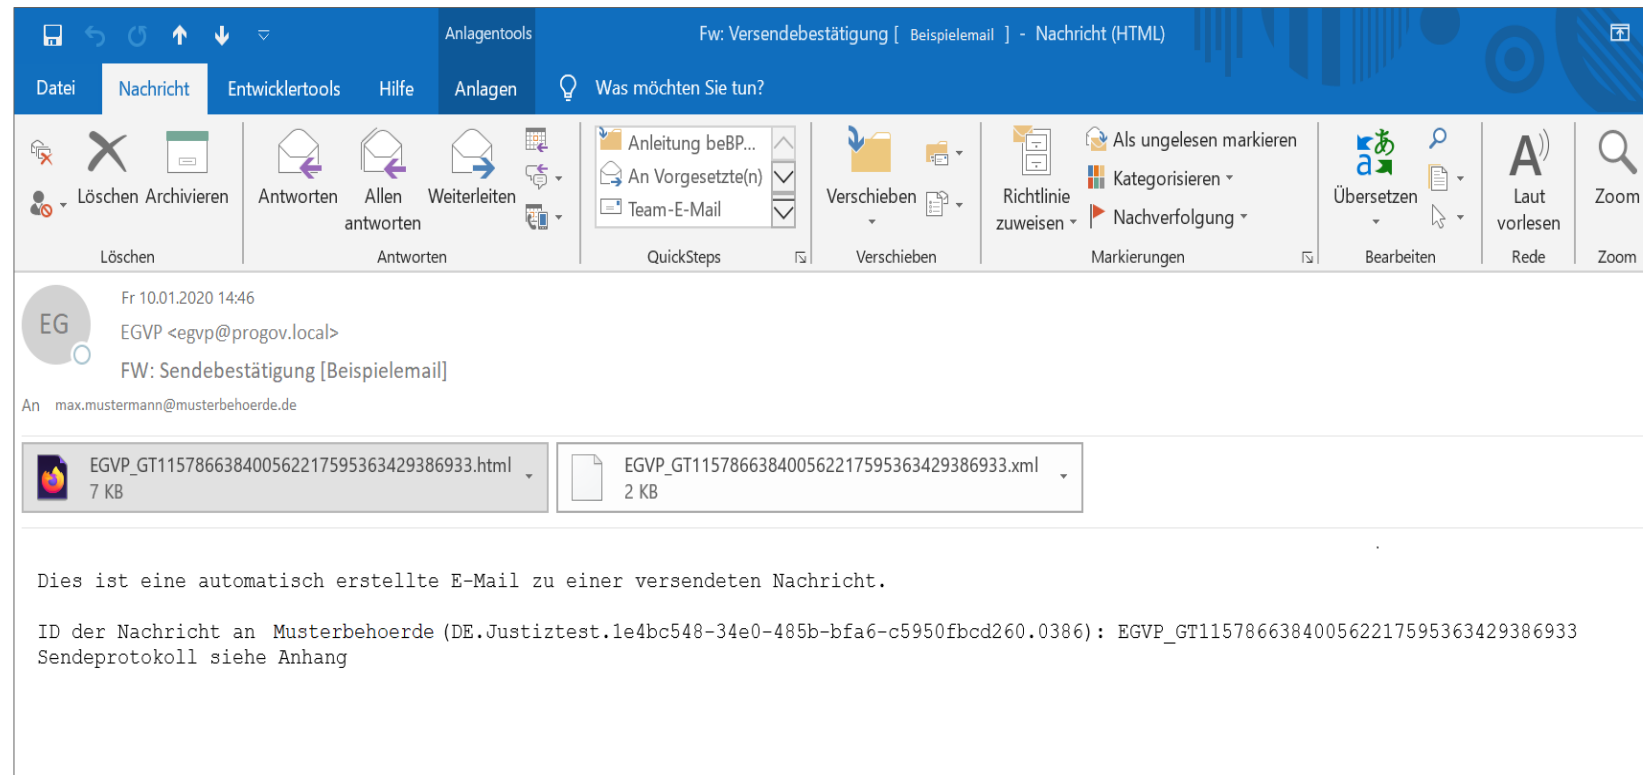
Anlagentools

Fw: Versendebestätigung [ Beispielemail ] - Nachricht (HTML)

Datei Nachricht Entwicklertools Hilfe Anlagen Was möchten Sie tun?

Löschen Archivieren
Löschen

Antworten Allen antworten Weiterleiten
Antworten

Anleitung beBP...
An Vorgesetzte(n)
Team-E-Mail
QuickSteps

Verschieben
Verschieben

Richtlinie zuweisen
Als ungelesen markieren
Kategorisieren
Nachverfolgung
Markierungen

Übersetzen
Bearbeiten

Laut vorlesen
Rede

Zoom
Zoom

EG

Fr 10.01.2020 14:46
EGVP <egvp@progov.local>
FW: Sendebestätigung [Beispielemail]

An max.mustermann@musterbehoerde.de

EGVP_GT115786638400562217595363429386933.html
7 KB

EGVP_GT115786638400562217595363429386933.xml
2 KB

Dies ist eine automatisch erstellte E-Mail zu einer versendeten Nachricht.

ID der Nachricht an Musterbehoerde (DE.Justiztest.1e4bc548-34e0-485b-bfa6-c5950fbcd260.0386): EGVP_GT115786638400562217595363429386933
Sendeprotokoll siehe Anhang